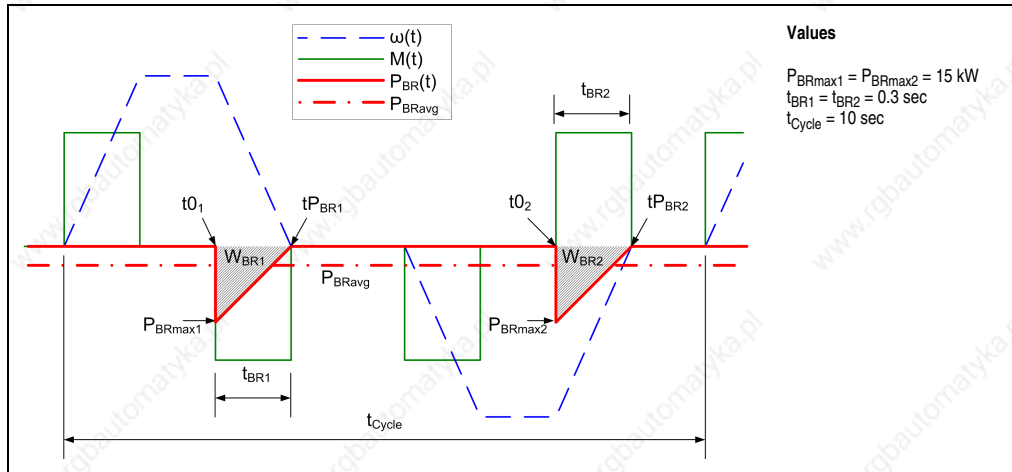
$\omega(t)$
$M(t)$
$P_{BR}(t)$
$P_{BRavg}$

Values

$P_{BRmax1} = P_{BRmax2} = 15$ kW
$t_{BR1} = t_{BR2} = 0.3$ sec
$t_{Cycle} = 10$ sec

$t_{BR2}$

$t0_1$
$tP_{BR1}$
$W_{BR1}$
$P_{BRavg}$
$P_{BRmax1}$
$t_{BR1}$

$t0_2$
$tP_{BR2}$
$W_{BR2}$
$P_{BRmax2}$

$t_{Cycle}$

www.rgbautomatyka.pl